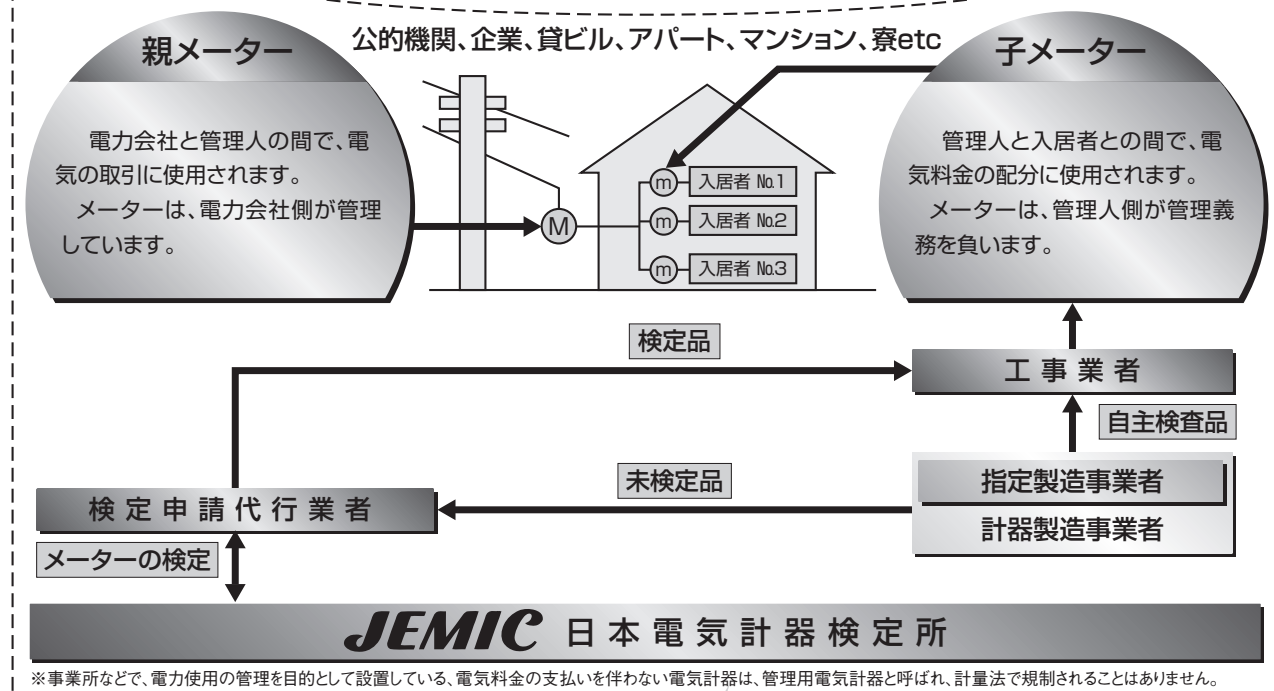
公的機関、企業、貸ビル、アパート、マンション、寮etc

親メーター

電力会社と管理人の間で、電気の取引に使用されます。
メーターは、電力会社側が管理しています。

子メーター

管理人と入居者との間で、電気料金の配分に使用されます。
メーターは、管理人側が管理義務を負います。

M

m 入居者 No.1
m 入居者 No.2
m 入居者 No.3

検定品

工 事 業 者

自主検査品

末検定品

指定製造事業者

計器製造事業者

検 定 申 請 代 行 業 者

メーターの検定

JEMIC 日 本 電 気 計 器 検 定 所

※事業所などで、電力使用の管理を目的として設置している、電気料金の支払いを伴わない電気計器は、管理用電気計器と呼ばれ、計量法で規制されることはありません。